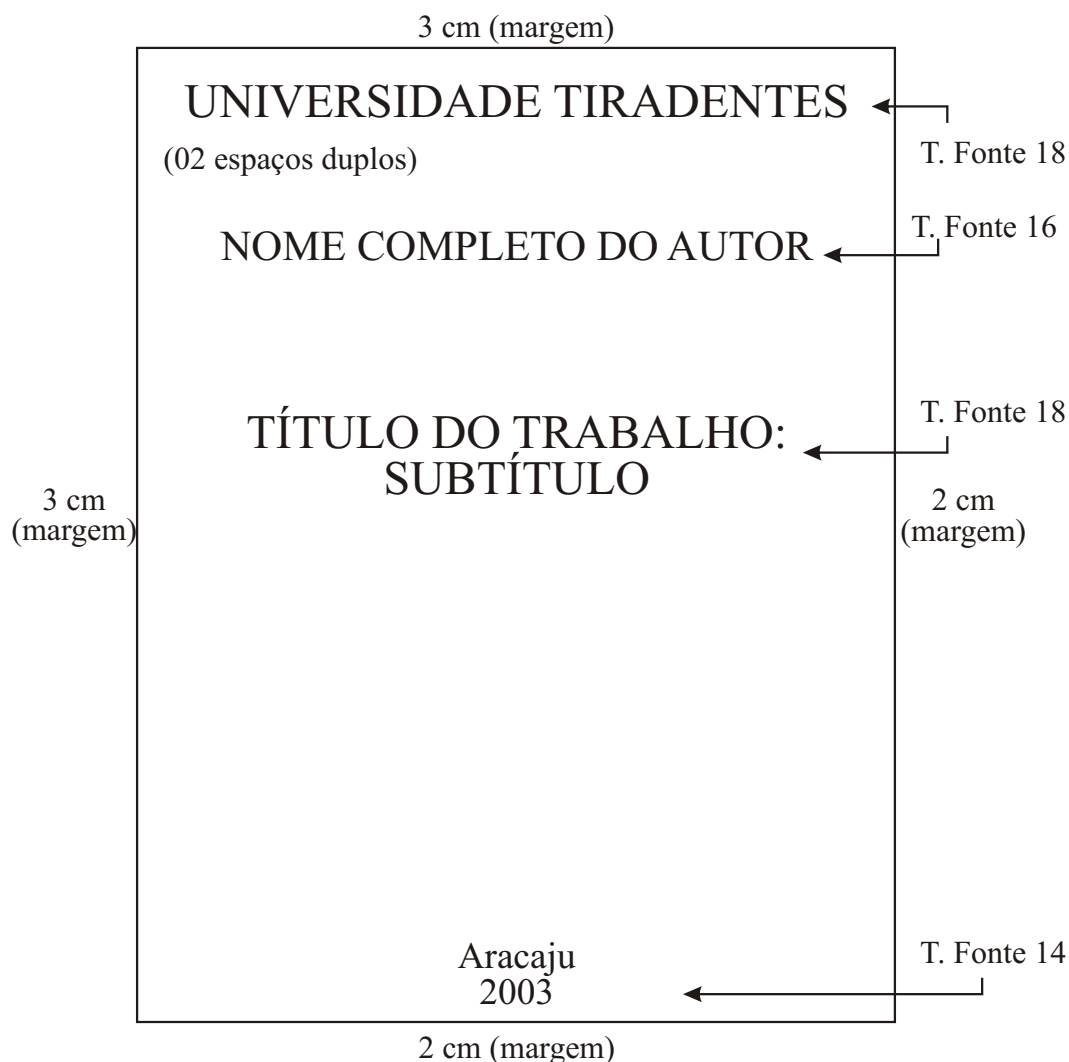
3 cm (margem)

UNIVERSIDADE TIRADENTES

T. Fonte 18

(02 espaços duplos)

T. Fonte 16

NOME COMPLETO DO AUTOR

T. Fonte 18

TÍTULO DO TRABALHO:
SUBTÍTULO

3 cm
(margem)

2 cm
(margem)

Aracaju
2003

T. Fonte 14

2 cm (margem)